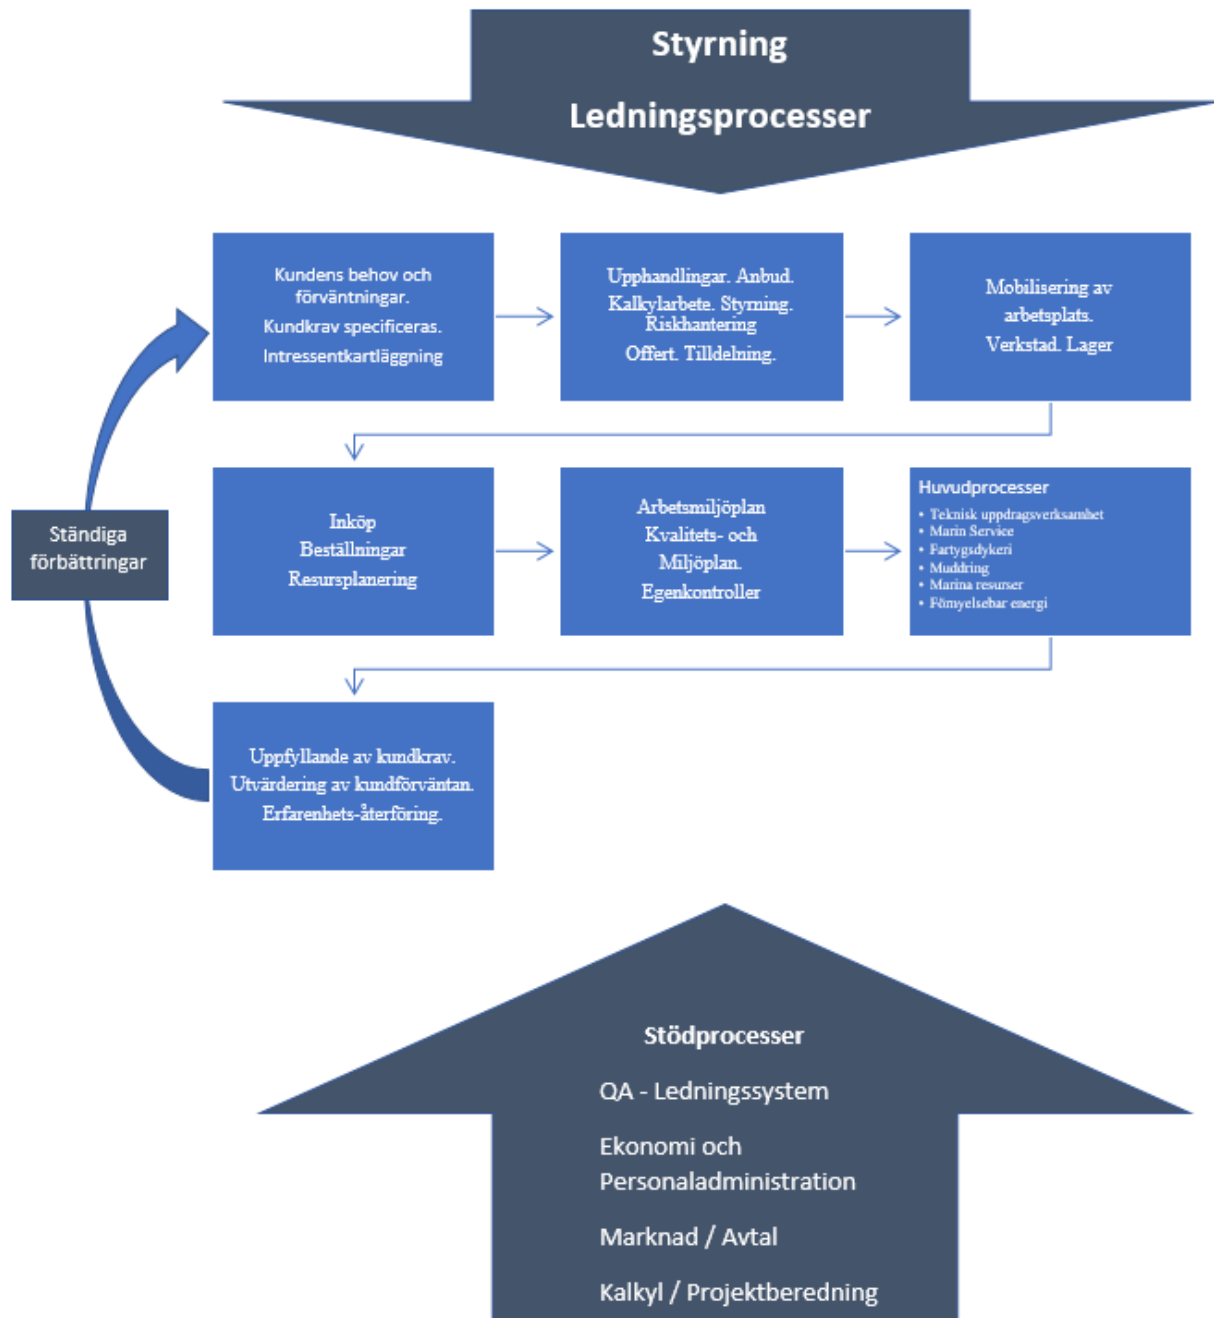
Styrning

Ledningsprocesser

Kundens behov och förväntningar.

Kundkrav specificeras.

Intressentkartläggning

Upphandlingar. Anbud. Kalkylarbete. Styrning. Riskhantering

Offert. Tilldelning.

Mobilisering av arbetsplats.

Verkstad. Lager

Ständiga förbättringar

Inköp
Beställningar
Resursplanering

Arbetsmiljöplan
Kvalitets- och
Miljöplan.
Egenkontroller

Huvudprocesser
• Teknisk uppdragsverksamhet
• Marin Service
• Fartygsdykeri
• Muddring
• Marina resurser
• Förnyelsebar energi

Uppfyllande av kundkrav.
Utvärdering av kundförväntan.
Erfarenhets-återföring.

Stödprocesser

QA - Ledningssystem

Ekonomi och Personaladministration

Marknad / Avtal

Kalkyl / Projektberedning